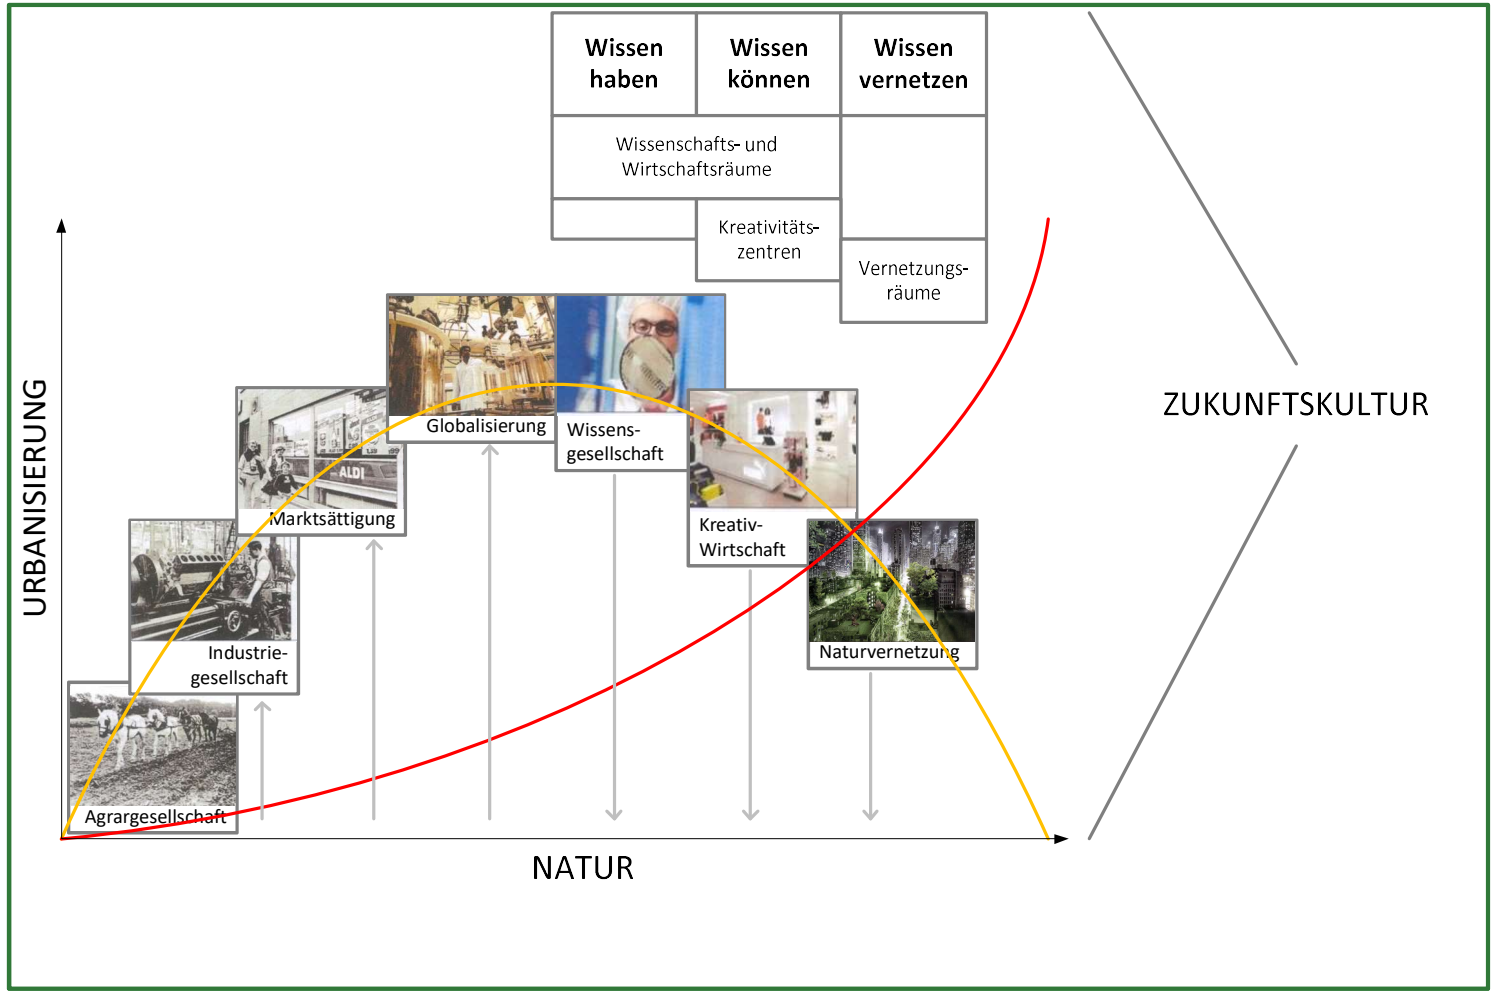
| Wissen haben | Wissen können | Wissen vernetzen |
|---|---|---|
| Wissenschafts- und Wirtschaftsräume | | |
| | Kreativitätszentren | |
| | | Vernetzungsräume |

URBANISIERUNG

Agrargesellschaft

Industriegesellschaft

Marktsättigung

ALDI

Globalisierung

Wissensgesellschaft

Kreativ-Wirtschaft

Naturvernetzung

NATUR

ZUKUNFTSKULTUR